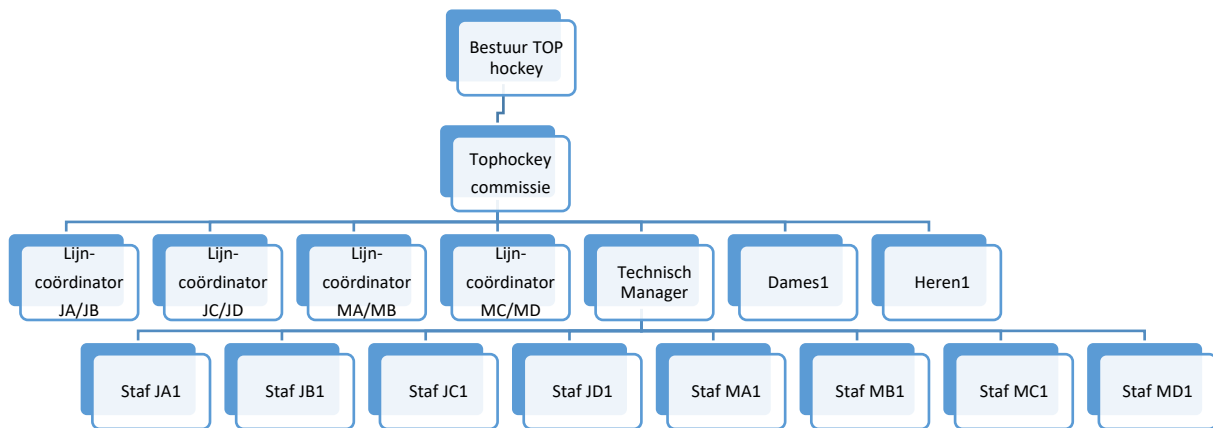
Bestuur TOP hockey

Tophockey commissie

Lijn-coördinator JA/JB

Lijn-coördinator JC/JD

Lijn-coördinator MA/MB

Lijn-coördinator MC/MD

Technisch Manager

Dames1

Heren1

Staf JA1

Staf JB1

Staf JC1

Staf JD1

Staf MA1

Staf MB1

Staf MC1

Staf MD1